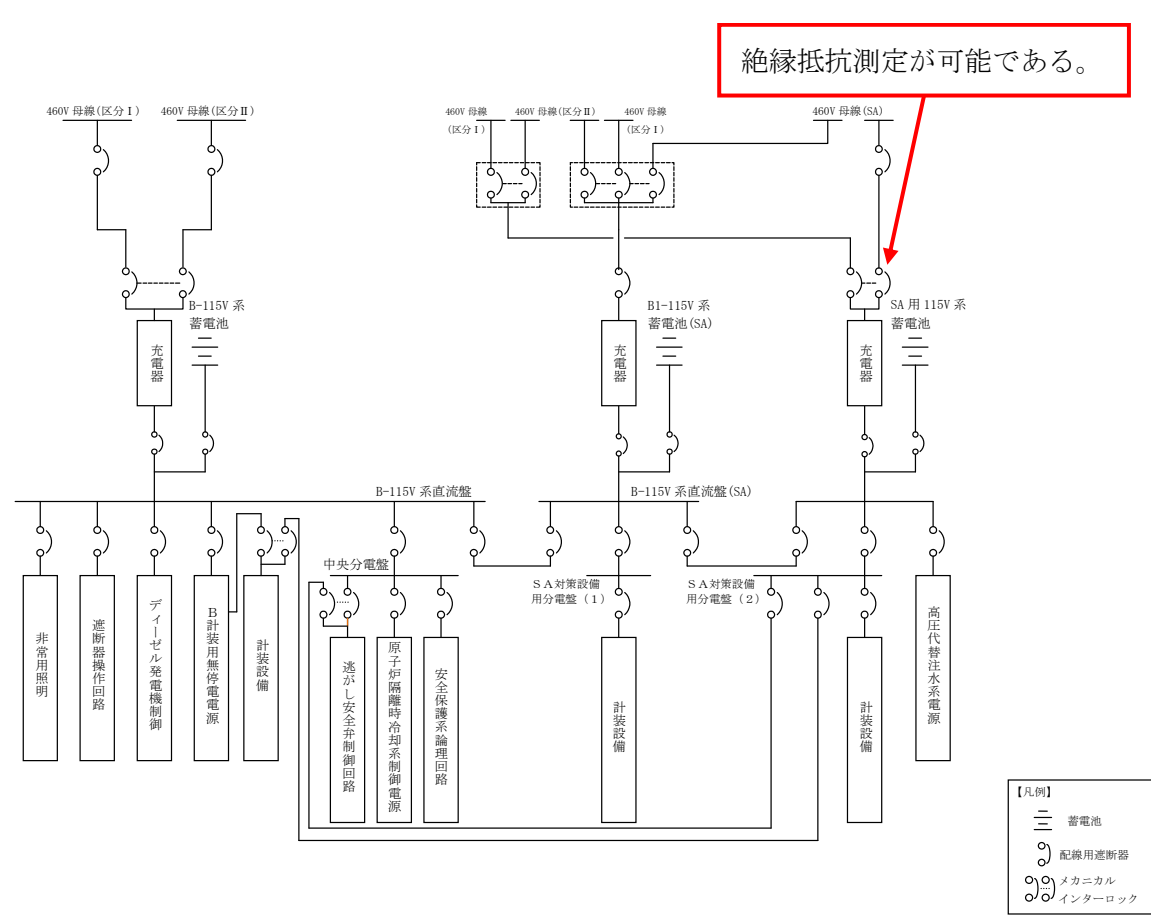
絶縁抵抗測定が可能である。

460V 母線(区分Ⅰ)
460V 母線(区分Ⅱ)
460V 母線(区分Ⅰ)
460V 母線(区分Ⅱ)
460V 母線(区分Ⅰ)
460V 母線(SA)

B-115V 系蓄電池
B1-115V 系蓄電池(SA)
SA 用 115V 系蓄電池

充電器
充電器
充電器

B-115V 系直流盤
B-115V 系直流盤(SA)

中央分電盤
SA対策設備用分電盤(1)
SA対策設備用分電盤(2)

非常用照明
遮断器操作回路
ディーゼル発電機制御
B計装用無停電電源
計装設備
逃がし安全弁制御回路
原子炉隔離時冷却系制御電源
安全保護系論理回路
計装設備
計装設備
高圧代替注水系電源

【凡例】
蓄電池
配線用遮断器
メカニカルインターロック